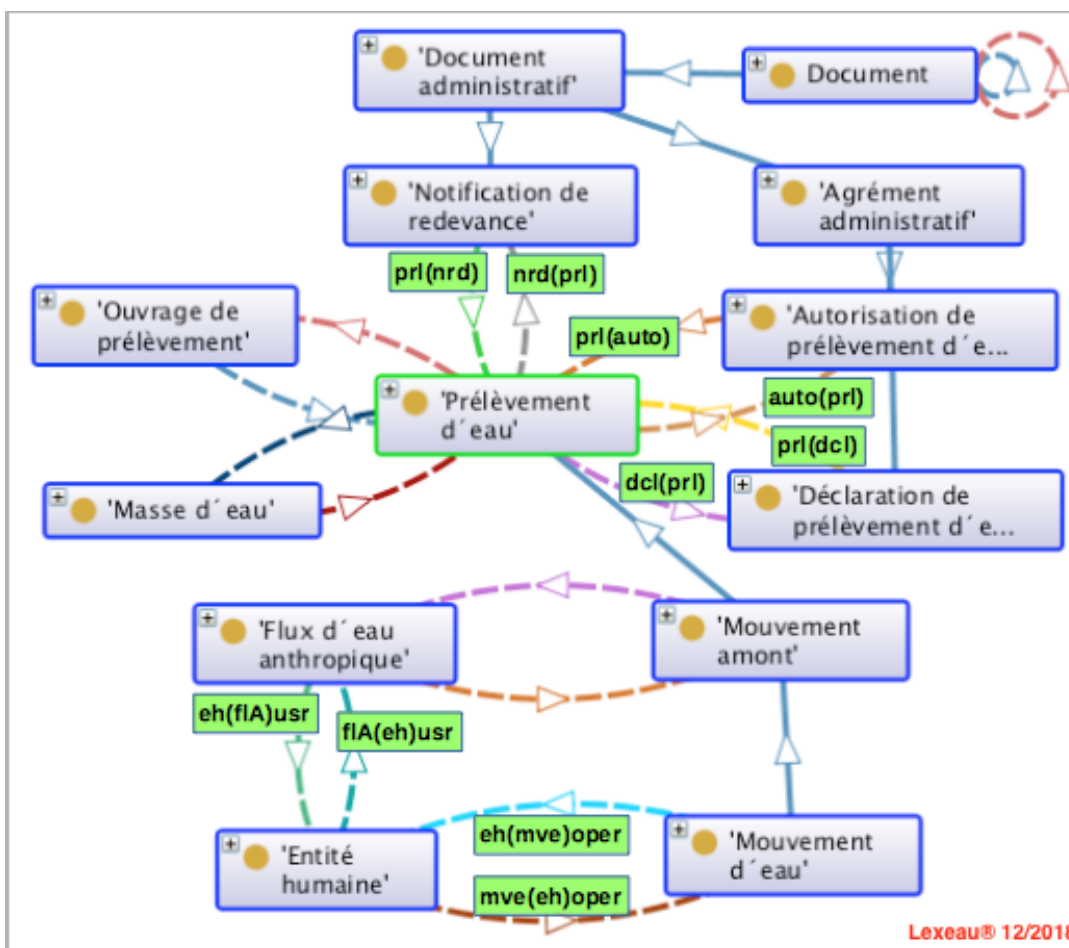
'Document administratif'

Document

'Notification de redevance'

'Agrément administratif'

prl(nrd)

nrd(prl)

'Ouvrage de prélèvement'

prl(auto)

'Autorisation de prélèvement d´e...

'Prélèvement d´eau'

auto(prl)

prl(dcl)

dcl(prl)

'Masse d´eau'

'Déclaration de prélèvement d´e...

'Flux d´eau anthropique'

'Mouvement amont'

eh(flA)usr

flA(eh)usr

eh(mve)oper

'Entité humaine'

'Mouvement d´eau'

mve(eh)oper

Lexeau® 12/2018